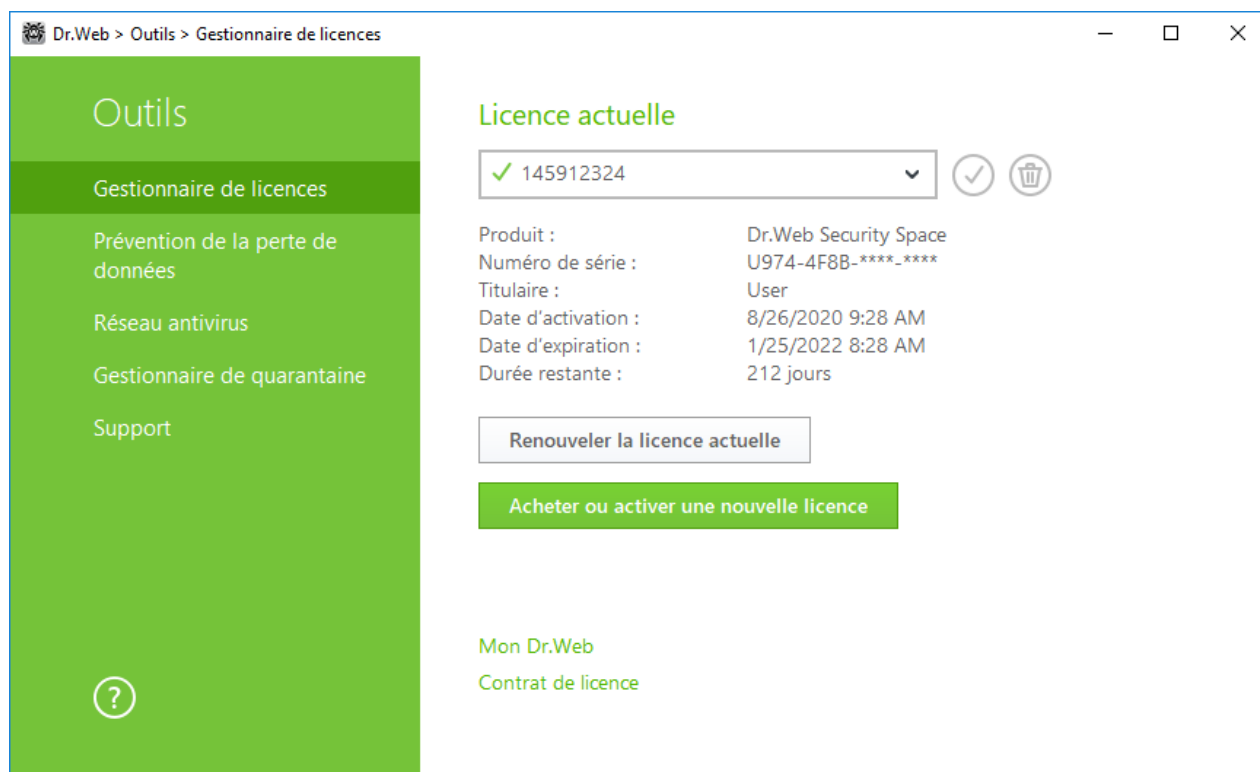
Dr.Web > Outils > Gestionnaire de licences

Outils

Gestionnaire de licences

Prévention de la perte de données

Réseau antivirus

Gestionnaire de quarantaine

Support

?

Licence actuelle

✓ 145912324

| | |
|---|---|
| Produit : | Dr.Web Security Space |
| Numéro de série : | U974-4F8B-\*\*\*\*-\*\*\*\* |
| Titulaire : | User |
| Date d'activation : | 8/26/2020 9:28 AM |
| Date d'expiration : | 1/25/2022 8:28 AM |
| Durée restante : | 212 jours |

Renouveler la licence actuelle

Acheter ou activer une nouvelle licence

Mon Dr.Web

Contrat de licence